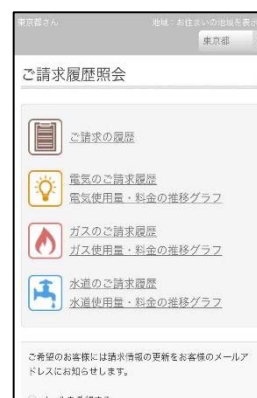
東京都さん　地域：お住まいの地域を表示
東京都

ご請求履歴照会

ご請求の履歴

電気のご請求履歴
電気使用量・料金の推移グラフ

ガスのご請求履歴
ガス使用量・料金の推移グラフ

水道のご請求履歴
水道使用量・料金の推移グラフ

ご希望のお客様には請求情報の更新をお客様のメールアドレスにお知らせします。

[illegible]